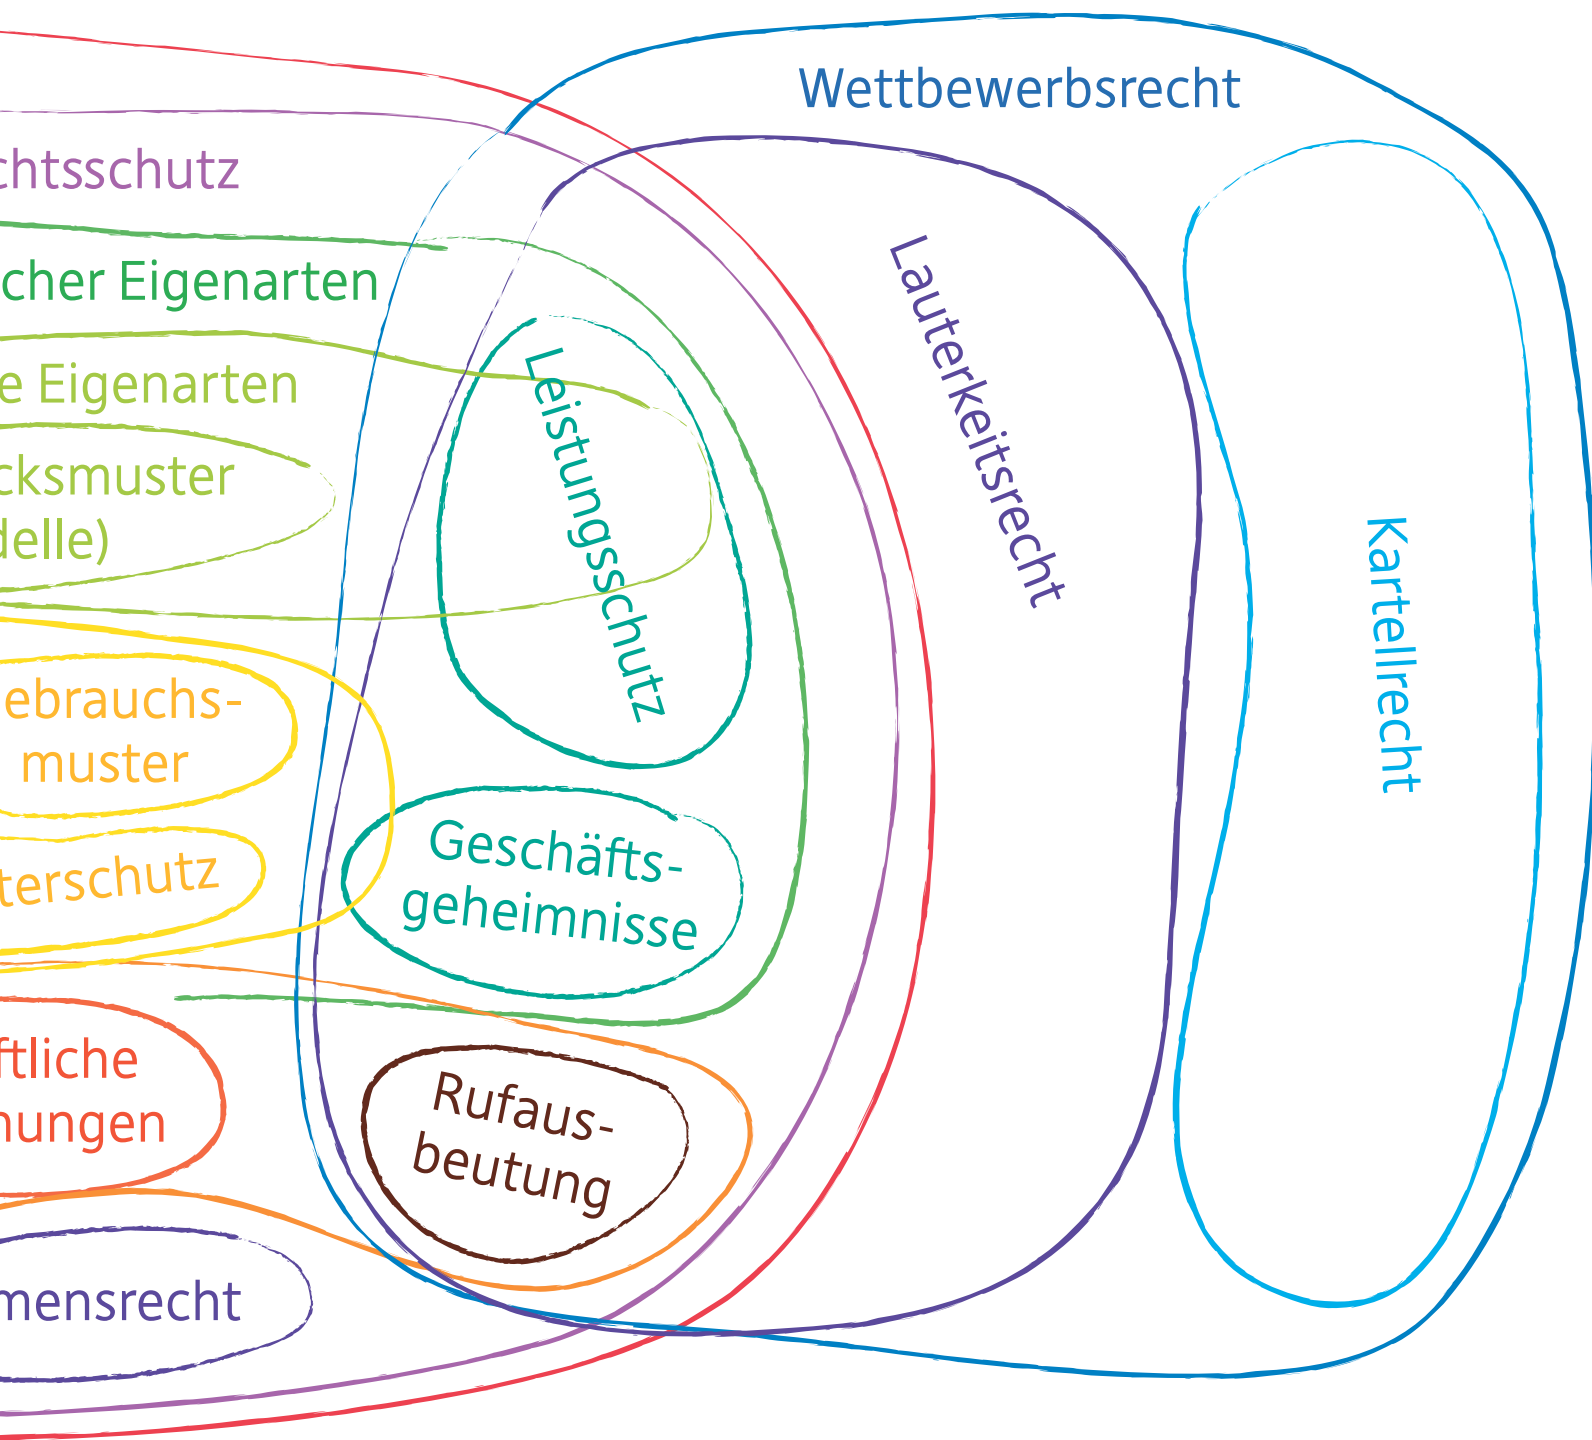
Wettbewerbsrecht

chtsschutz

cher Eigenarten

e Eigenarten

cksmuster
delle)

ebrauchs-
muster

terschutz

ftliche
hungen

mensrecht

Lauterkeitsrecht

Leistungsschutz

Geschäfts-
geheimnisse

Rufaus-
beutung

Kartellrecht